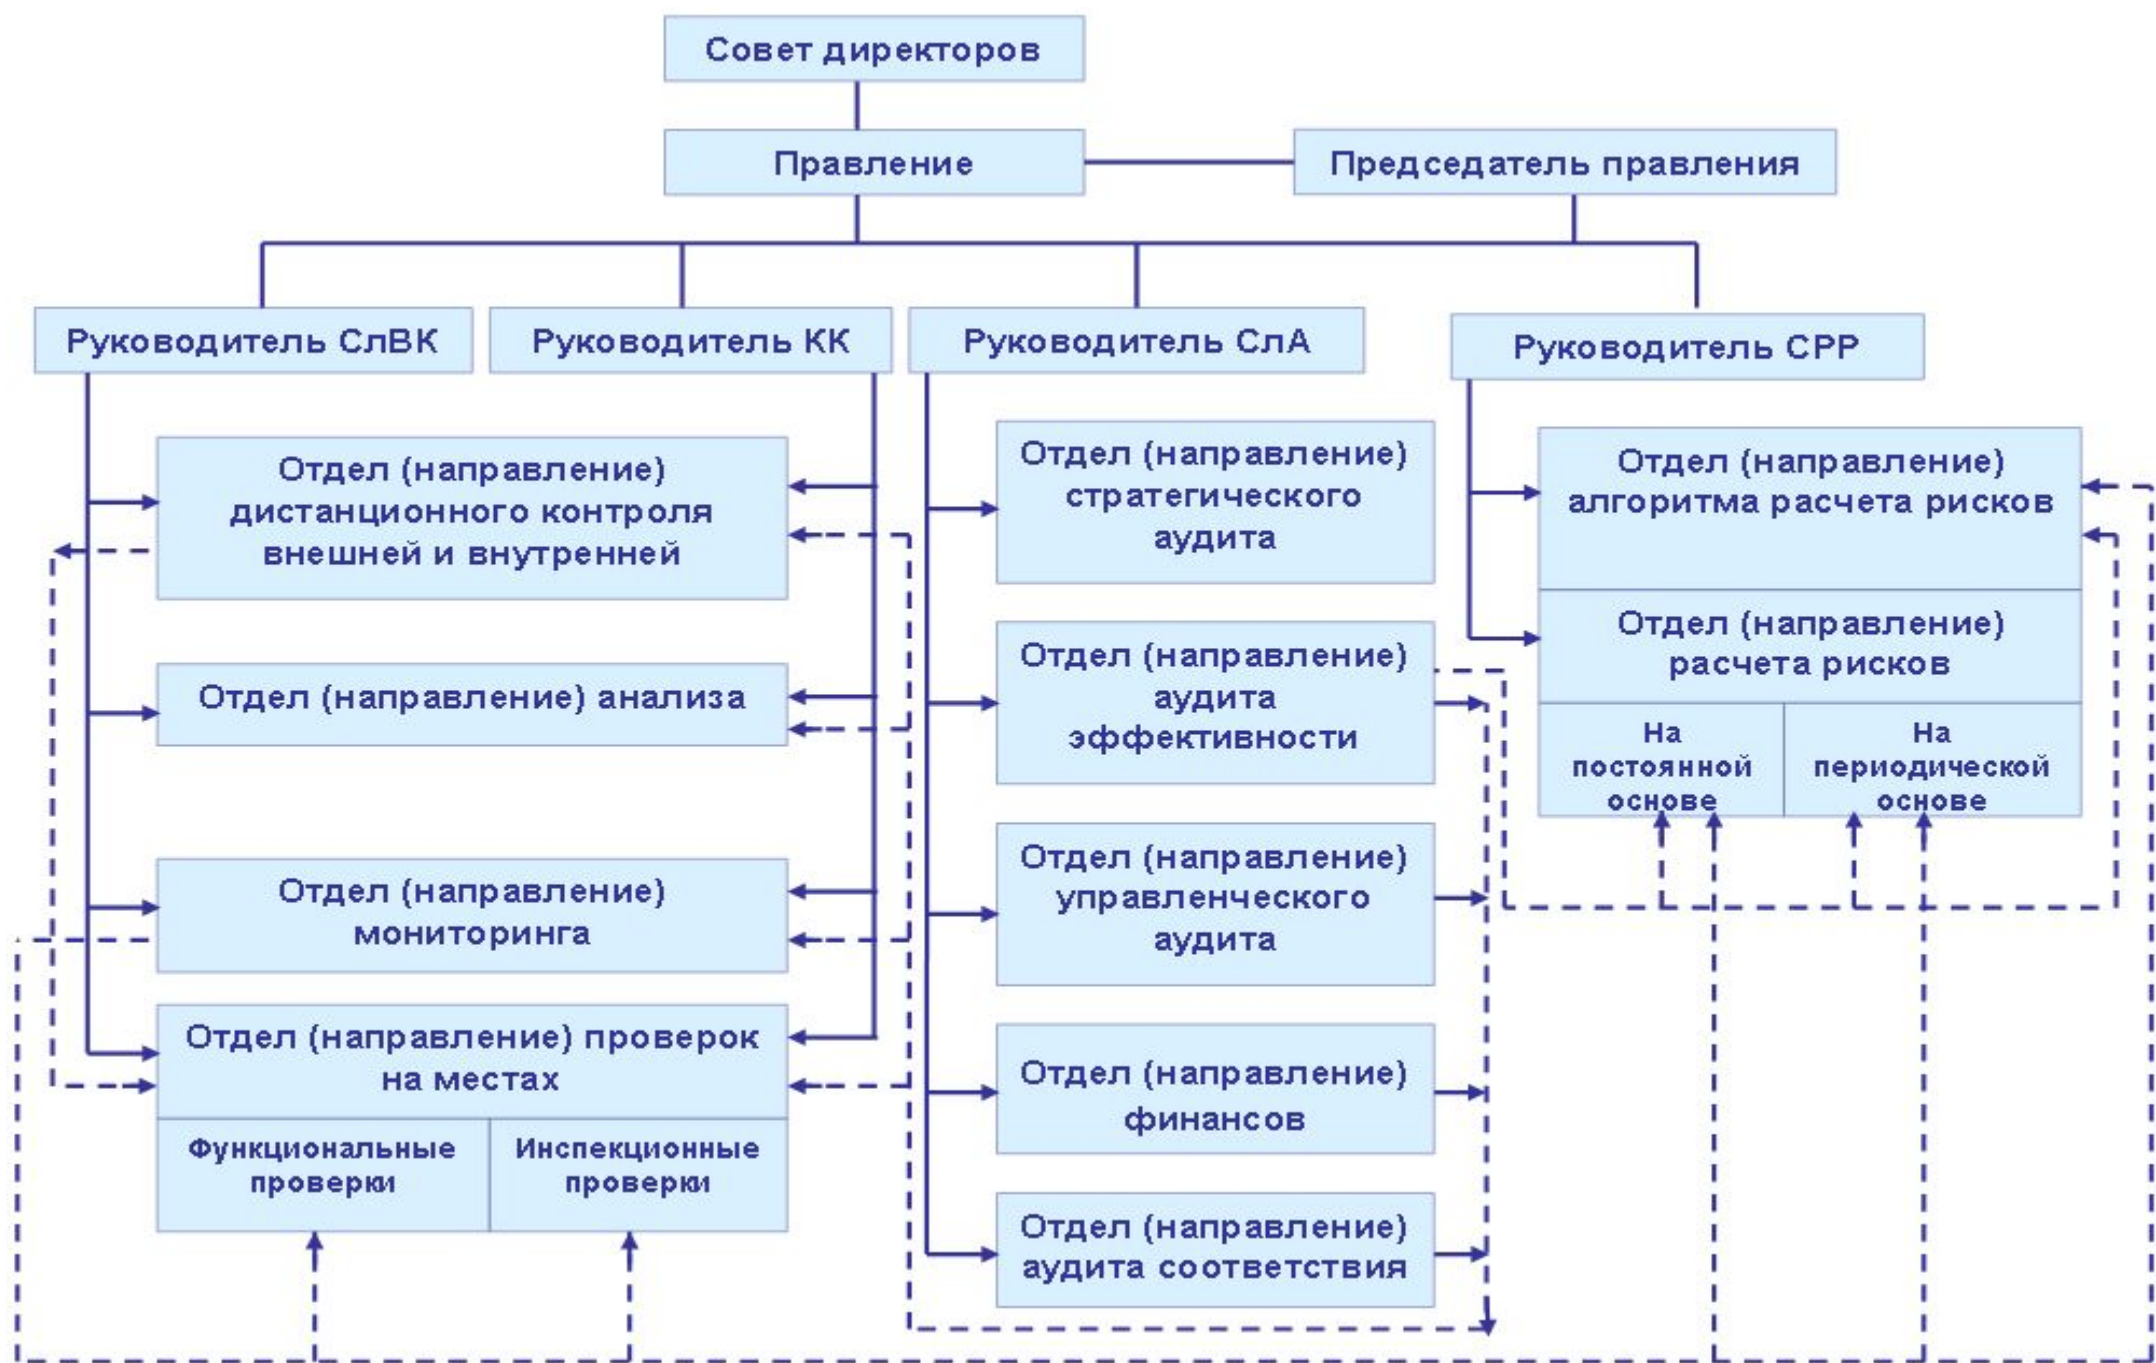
Совет директоров

Правление

Председатель правления

Руководитель СлВК

Руководитель КК

Руководитель СлА

Руководитель СРР

Отдел (направление) дистанционного контроля внешней и внутренней

Отдел (направление) анализа

Отдел (направление) мониторинга

Отдел (направление) проверок на местах

Функциональные проверки

Инспекционные проверки

Отдел (направление) стратегического аудита

Отдел (направление) аудита эффективности

Отдел (направление) управленческого аудита

Отдел (направление) финансов

Отдел (направление) аудита соответствия

Отдел (направление) алгоритма расчета рисков

Отдел (направление) расчета рисков

На постоянной основе

На периодической основе